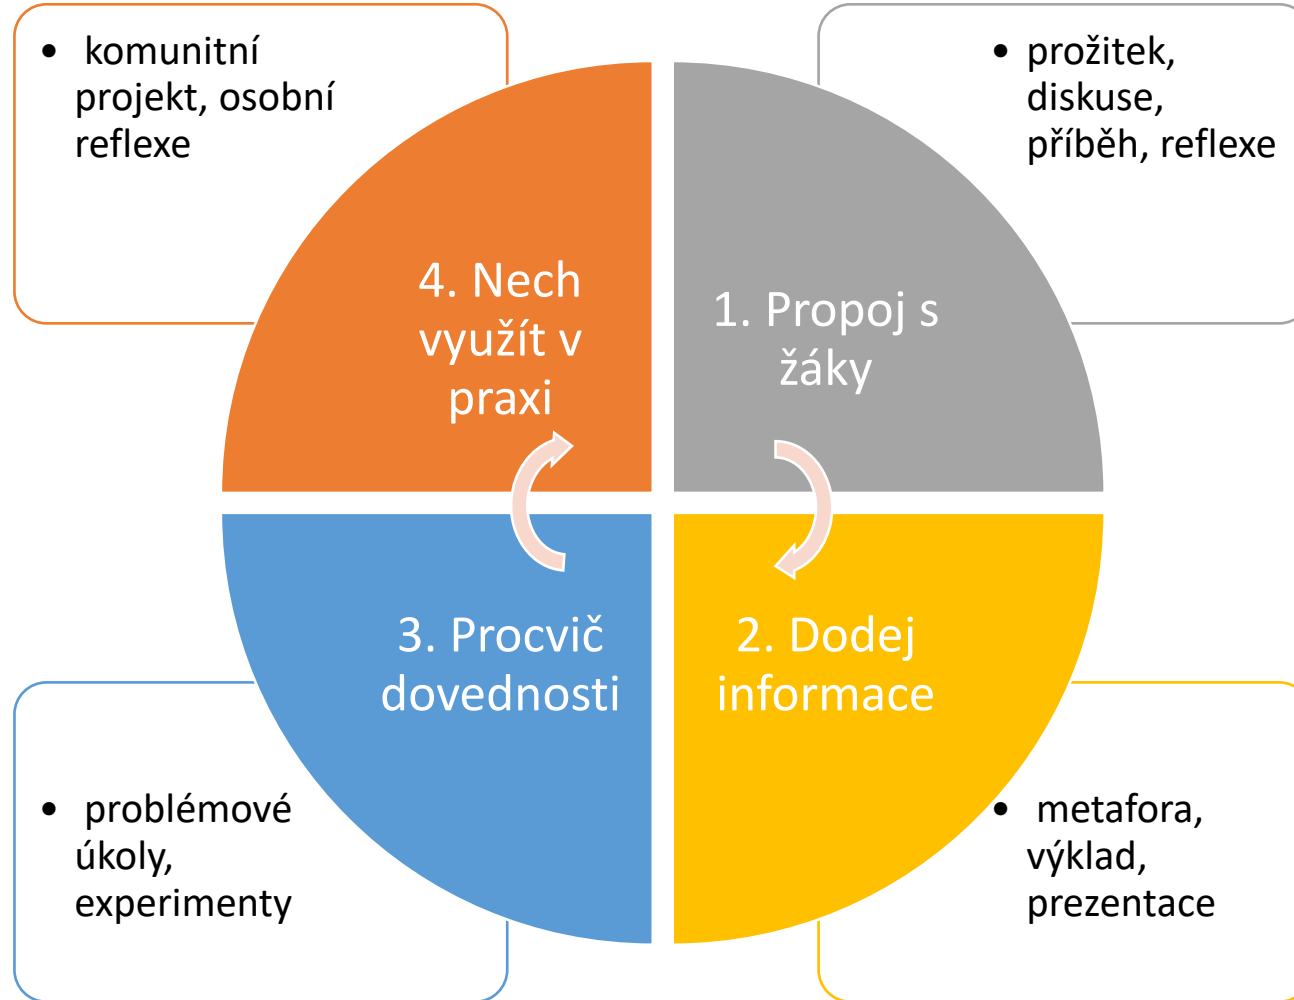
• komunitní projekt, osobní reflexe

• prožitek, diskuse, příběh, reflexe

4. Nech využít v praxi

1. Propoj s žáky

3. Procvič dovednosti

2. Dodej informace

• problémové úkoly, experimenty

• metafora, výklad, prezentace